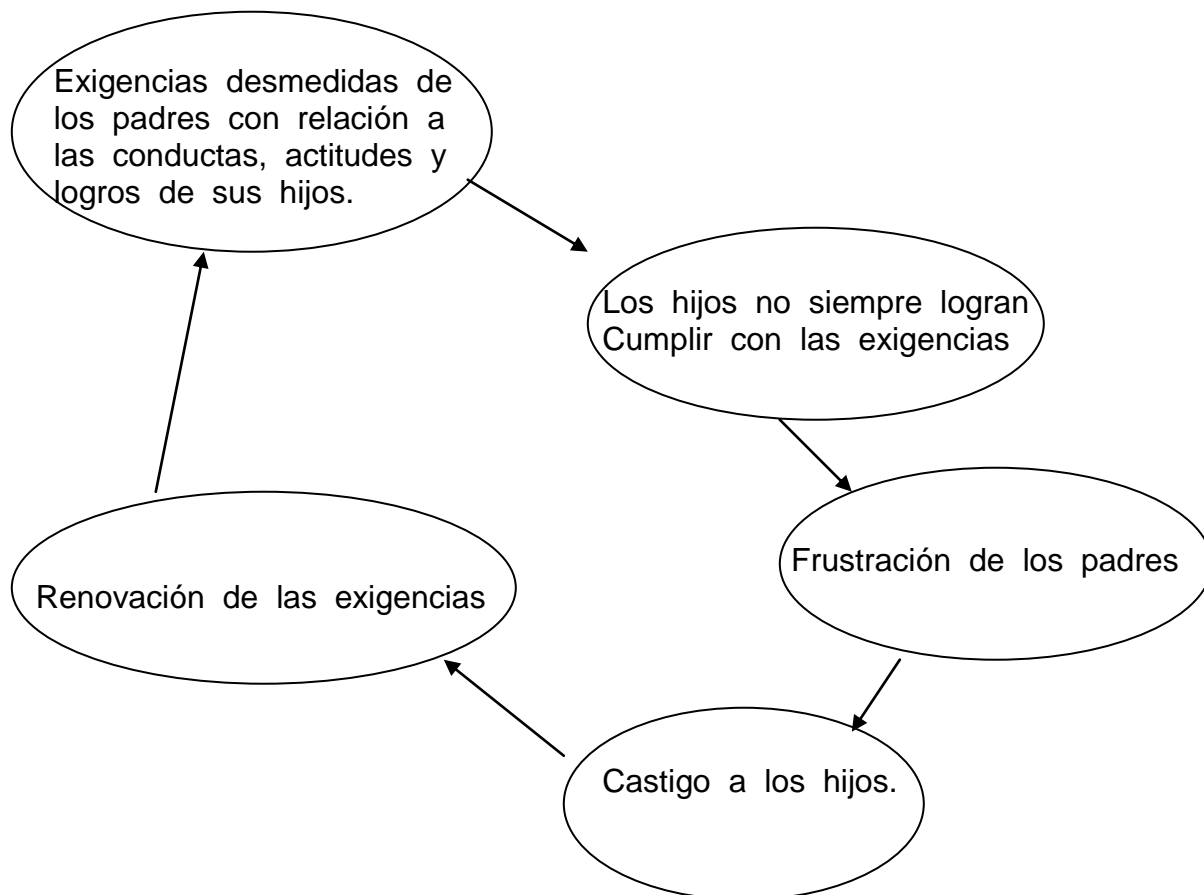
Exigencias desmedidas de los padres con relación a las conductas, actitudes y logros de sus hijos.

Los hijos no siempre logran Cumplir con las exigencias

Frustración de los padres

Castigo a los hijos.

Renovación de las exigencias